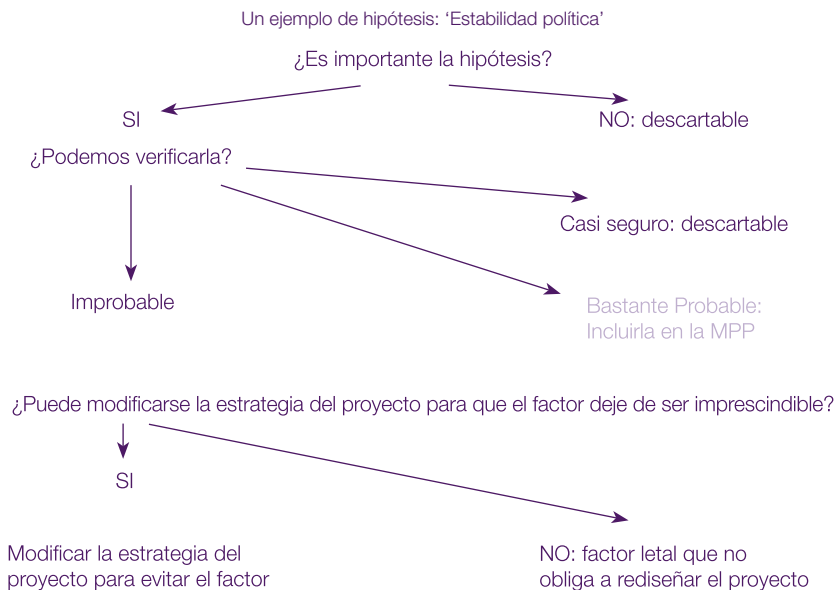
Un ejemplo de hipótesis: 'Estabilidad política'

¿Es importante la hipótesis?

SI

NO: descartable

¿Podemos verificarla?

Casi seguro: descartable

Improbable

Bastante Probable: Incluirla en la MPP

¿Puede modificarse la estrategia del proyecto para que el factor deje de ser imprescindible?

SI

Modificar la estrategia del proyecto para evitar el factor

NO: factor letal que no obliga a rediseñar el proyecto